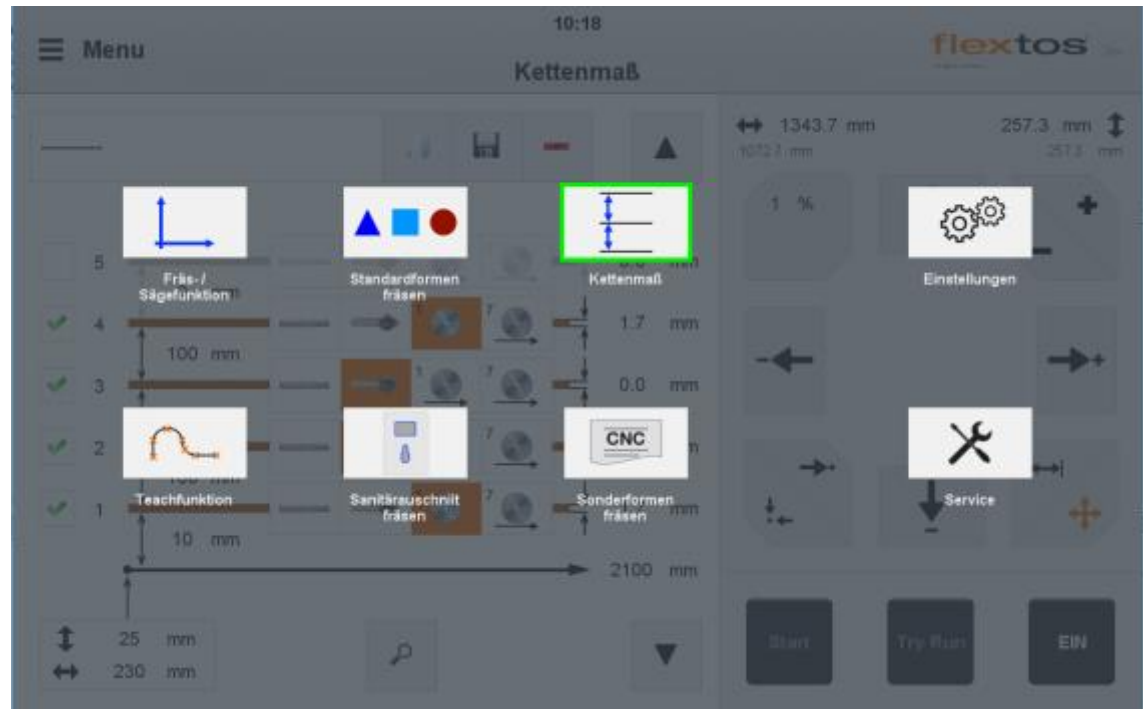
Menu

10:18

Kettenmaß

flextos

1343.7 mm
1072.7 mm

257.3 mm
257.3 mm

1 %

5

Fräs- / Sägefunktion

Standardformen fräsen

Kettenmaß

Einstellungen

4

1.7 mm

100 mm

3

0.0 mm

2

CNC

Teachfunktion

Sanitärausschnitt fräsen

Sonderformen fräsen

Service

1

mm

10 mm

2100 mm

25 mm

230 mm

Start

Try Run

EIN